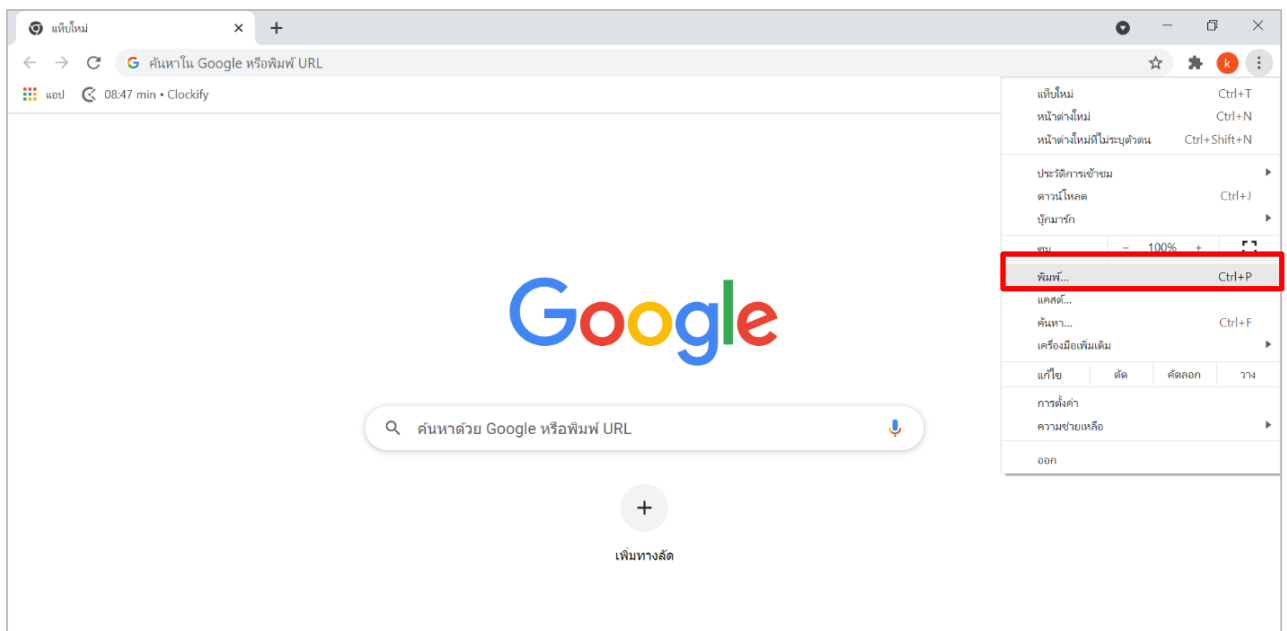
แท็บใหม่

ค้นหาใน Google หรือพิมพ์ URL

k

แอป 08:47 min • Clockify

แท็บใหม่ Ctrl+T
หน้าต่างใหม่ Ctrl+N
หน้าต่างใหม่ที่ไม่ระบุตัวตน Ctrl+Shift+N

ประวัติการเข้าชม
ดาวน์โหลด Ctrl+J
บุ๊กมาร์ก

ซูม – 100% +

พิมพ์... Ctrl+P
แคสต์...
ค้นหา... Ctrl+F
เครื่องมือเพิ่มเติม

แก้ไข ตัด คัดลอก วาง

การตั้งค่า
ความช่วยเหลือ

ออก

Google

ค้นหาด้วย Google หรือพิมพ์ URL

+

เพิ่มทางลัด